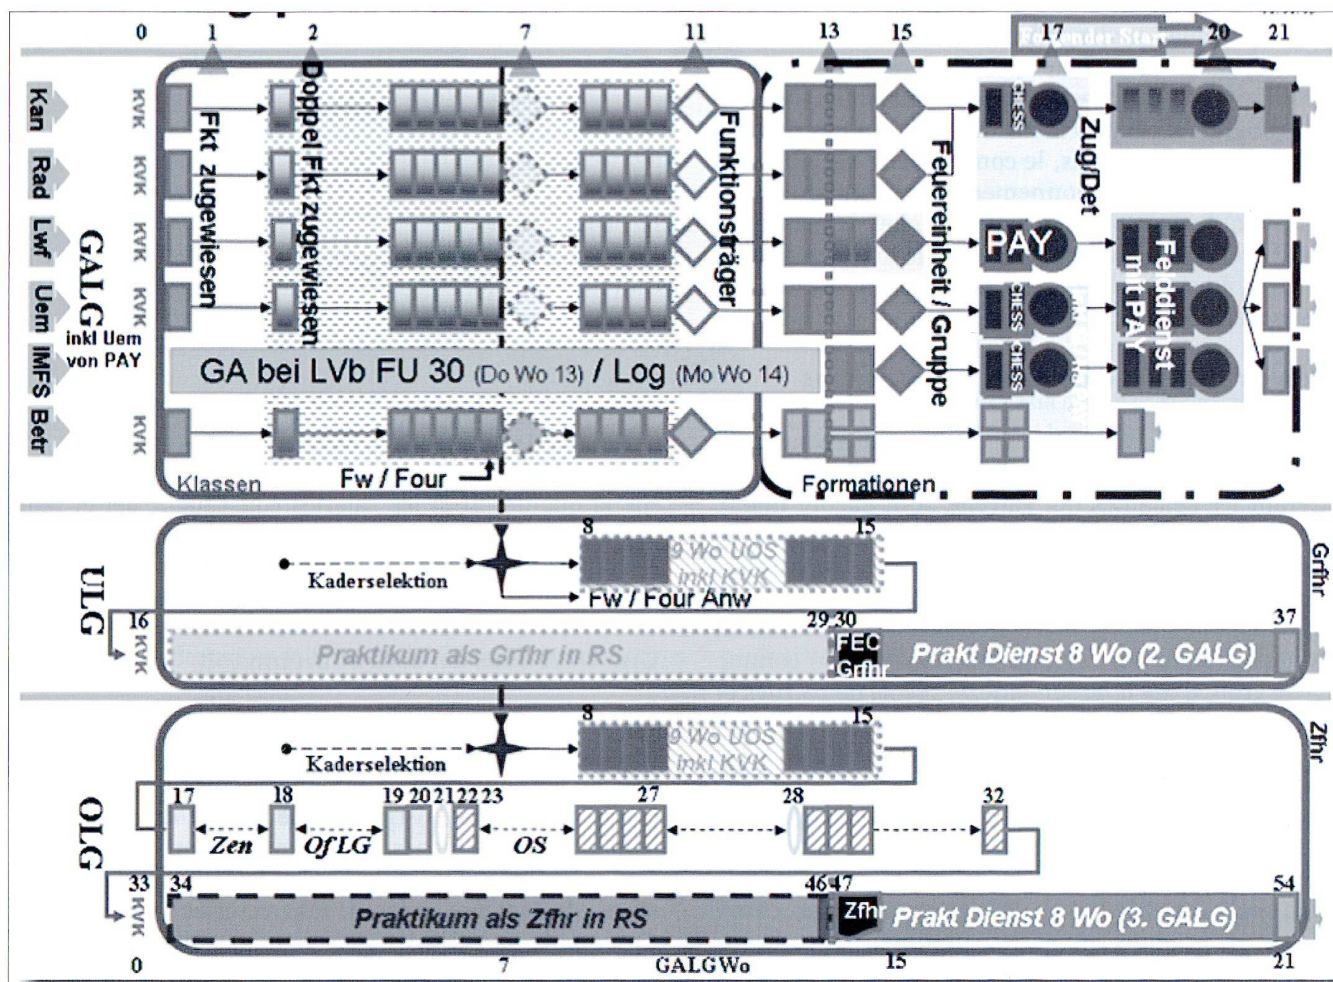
0 1 2 7 11 13 15 17 20 21

Fliegender Start

Kan
Rad
Lwf
Uem
IMFS
Betr

GALG
inkl Uem von PAY

KVK
KVK
KVK
KVK
KVK

Fkt zugewiesen
Doppel Fkt zugewiesen
Funktionsträger
Feuereinheit / Gruppe
Zug/Det
Felddienst mit PAY

CHESS
PAY
CHESS
CHESS

GA bei LVb FU 30 (Do Wo 13) / Log (Mo Wo 14)

Klassen
Fw / Four
Formationen

ULG
Kaderselektion
8 15
9 Wo UOS inkl KVK
Fw / Four Anw
Grfhr
16
KVK
29 30
37
Praktikum als Grfhr in RS
FEC Grfhr
Prakt Dienst 8 Wo (2. GALG)

OLG
Kaderselektion
8 15
9 Wo UOS inkl KVK
Zfhr
17 18 19 20 21 22 23 27 28 32
Zen
Of LG
OS
33 34 46 47 54
KVK
Praktikum als Zfhr in RS
Zfhr
Prakt Dienst 8 Wo (3. GALG)

0 7 GALGWo 15 21